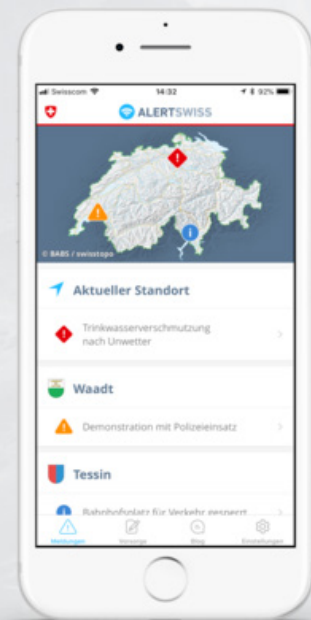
Swisscom 14:32 92%

ALERTSWISS

© BABS / swisstopo

Aktueller Standort

Trinkwasserverschmutzung nach Unwetter

Waadt

Demonstration mit Polizeieinsatz

Tessin

Bahnhofsplatz für Verkehr gesperrt

Meldungen Vorsorge Blog Einstellungen